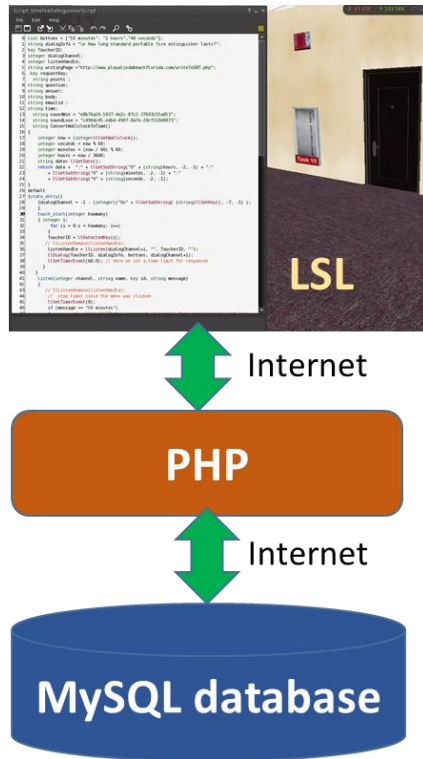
Script: timedFireExtinguisherScript

File Edit Help

list buttons = ["50 minutes", "1 hours","40 seconds"];
string dialogInfo = "\n How long standard portable fire extinguisher lasts?";
key ToucherID;
integer dialogChannel;
integer listenHandle;
string writingPage ="http://www.playeidabeachflorida.com/writeToDB7.php";
key requestKey;
string points;
string question;
string answer;
string body;
string emailid;
string time;
string soundWin = "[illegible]";
string soundLose = "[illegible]";
string ConvertWallclockToTime()
{
integer now = (integer)llGetWallclock();
integer seconds = now % 60;
integer minutes = (now / 60) % 60;
integer hours = now / 3600;
string date= llGetDate();
return date + " " + llGetSubString("0" + (string)hours, -2, -1) + ":"
+ llGetSubString("0" + (string)minutes, -2, -1) + ":"
+ llGetSubString("0" + (string)seconds, -2, -1);
}
default
{state_entry()
dialogChannel = -1 - (integer)("0x" + llGetSubString( (string)llGetKey(), -7, -1) );
}
touch_start(integer howmany)
{ integer i;
for (i = 0;i < howmany; i++)
{
ToucherID = llDetectedKey(i);
// llListenRemove(listenHandle);
listenHandle = llListen(dialogChannel, "", ToucherID, "");
llDialog(ToucherID, dialogInfo, buttons, dialogChannel);
llSetTimerEvent(60.0); // Here we set a time limit for responses
}
}
listen(integer channel, string name, key id, string message)
{
// llListenRemove(listenHandle);
// stop timer since the menu was clicked
llSetTimerEvent(0);
if (message == "50 minutes")

LSL

Internet

PHP

Internet

MySQL database